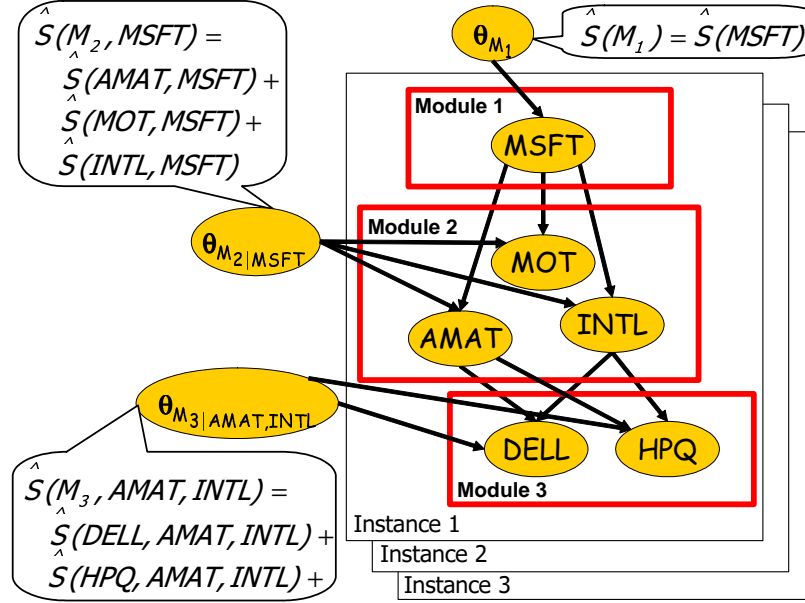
$\hat{S}(M_2, MSFT) =$
$\hat{S}(AMAT, MSFT) +$
$\hat{S}(MOT, MSFT) +$
$\hat{S}(INTL, MSFT)$

$\theta_{M_1}$

$\hat{S}(M_1) = \hat{S}(MSFT)$

Module 1

MSFT

Module 2

$\theta_{M_2|MSFT}$

MOT

INTL

AMAT

$\theta_{M_3|AMAT,INTL}$

DELL

HPQ

Module 3

$\hat{S}(M_3, AMAT, INTL) =$
$\hat{S}(DELL, AMAT, INTL) +$
$\hat{S}(HPQ, AMAT, INTL) +$

Instance 1

Instance 2

Instance 3